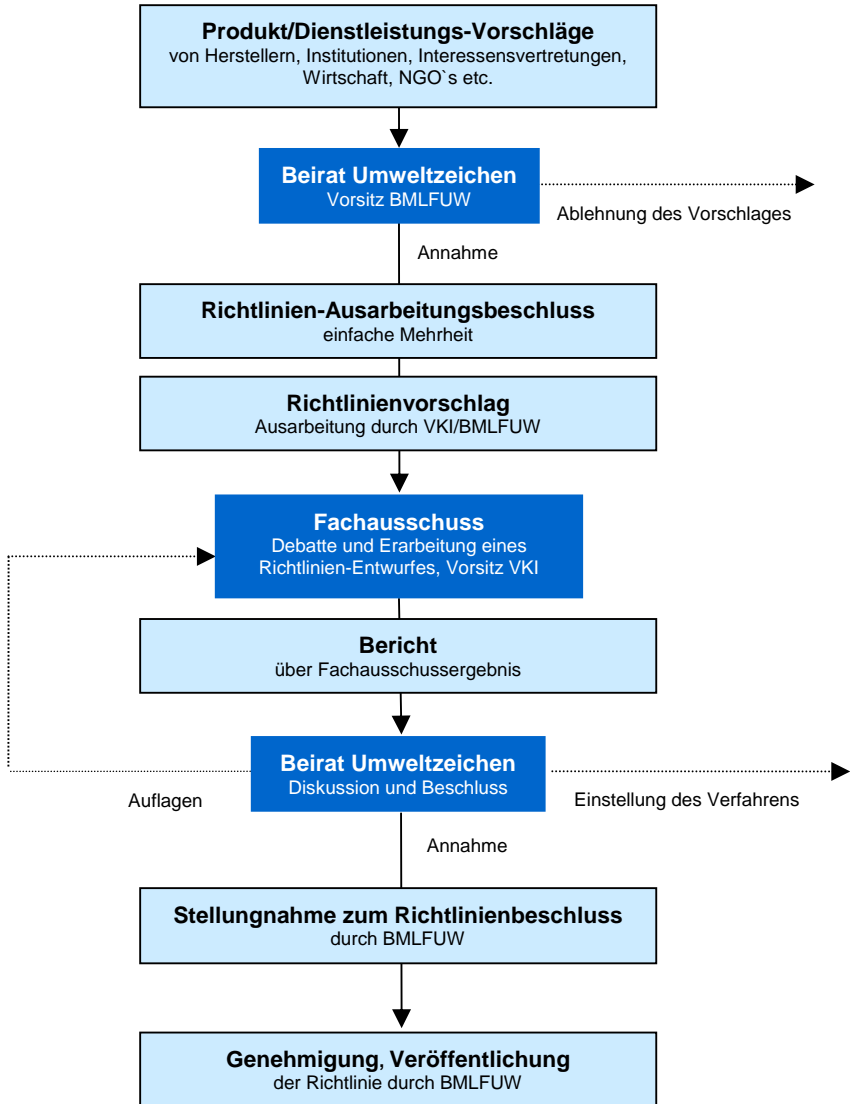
Produkt/Dienstleistungs-Vorschläge
von Herstellern, Institutionen, Interessensvertretungen, Wirtschaft, NGO`s etc.

Beirat Umweltzeichen
Vorsitz BMLFUW

Ablehnung des Vorschlages

Annahme

Richtlinien-Ausarbeitungsbeschluss
einfache Mehrheit

Richtlinienvorschlag
Ausarbeitung durch VKI/BMLFUW

Fachausschuss
Debatte und Erarbeitung eines Richtlinien-Entwurfes, Vorsitz VKI

Bericht
über Fachausschussergebnis

Beirat Umweltzeichen
Diskussion und Beschluss

Auflagen

Einstellung des Verfahrens

Annahme

Stellungnahme zum Richtlinienbeschluss
durch BMLFUW

Genehmigung, Veröffentlichung
der Richtlinie durch BMLFUW